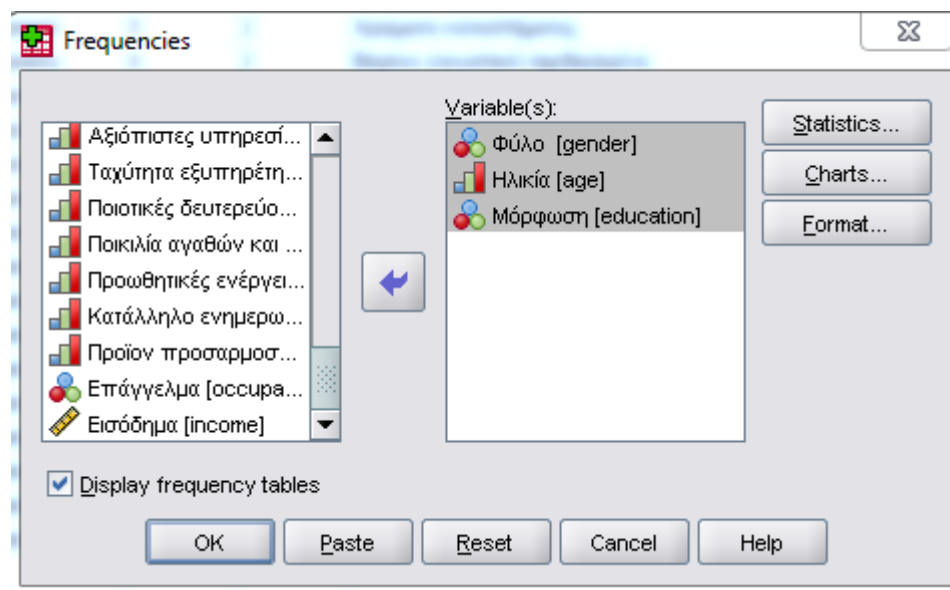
Frequencies

Αξιόπιστες υπηρεσί...
Ταχύτητα εξυπηρέτη...
Ποιοτικές δευτερεύο...
Ποικιλία αγαθών και ...
Προωθητικές ενέργει...
Κατάλληλο ενημερω...
Προϊον προσαρμοσ...
Επάγγελμα [occupa...
Εισόδημα [income]

Variable(s):
Φύλο [gender]
Ηλικία [age]
Μόρφωση [education]

Statistics...
Charts...
Format...

Display frequency tables

OK
Paste
Reset
Cancel
Help